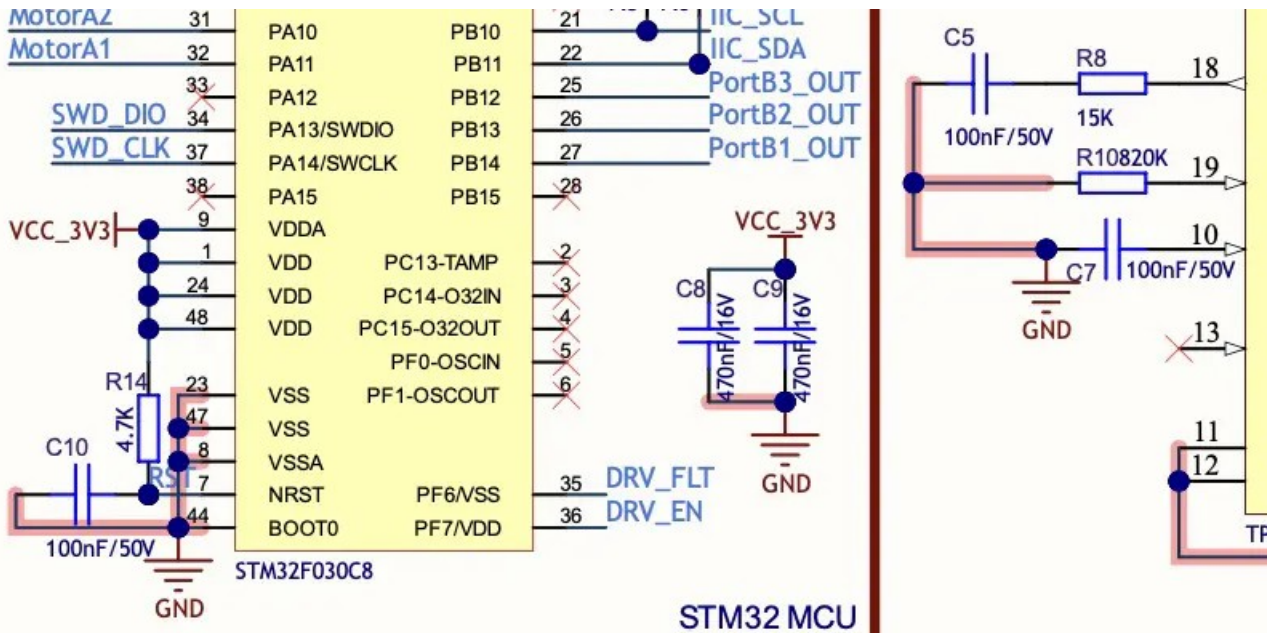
MotorA2 31 PA10 PB10 21 IIC_SCL
MotorA1 32 PA11 PB11 22 IIC_SDA
33 PA12 PB12 25 PortB3_OUT
SWD_DIO 34 PA13/SWDIO PB13 26 PortB2_OUT
SWD_CLK 37 PA14/SWCLK PB14 27 PortB1_OUT
38 PA15 PB15 28
VCC_3V3 9 VDDA
1 VDD PC13-TAMP 2
24 VDD PC14-O32IN 3
48 VDD PC15-O32OUT 4
PF0-OSCIN 5
R14 23 VSS PF1-OSCOUT 6
4.7K 47 VSS
8 VSSA
C10 RST 7 NRST PF6/VSS 35 DRV_FLT
44 BOOT0 PF7/VDD 36 DRV_EN
100nF/50V
STM32F030C8
GND

VCC_3V3
C8 C9
470nF/16V 470nF/16V
GND

STM32 MCU

C5
100nF/50V
R8
15K
18
R10820K
19
10
C7 100nF/50V
GND
13
11
12
TP